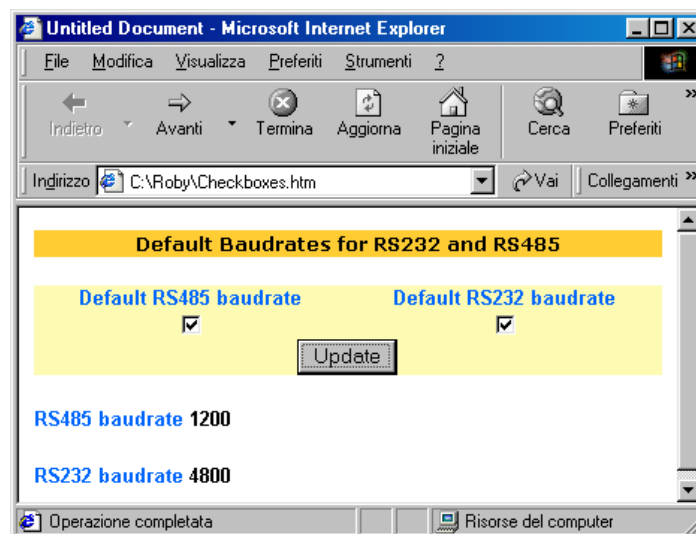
Untitled Document - Microsoft Internet Explorer

File Modifica Visualizza Preferiti Strumenti ?

Indietro Avanti Termina Aggiorna Pagina iniziale Cerca Preferiti

Indirizzo C:\Roby\Checkboxes.htm Vai Collegamenti

Default Baudrates for RS232 and RS485

Default RS485 baudrate

Default RS232 baudrate

Update

RS485 baudrate 1200

RS232 baudrate 4800

Operazione completata

Risorse del computer